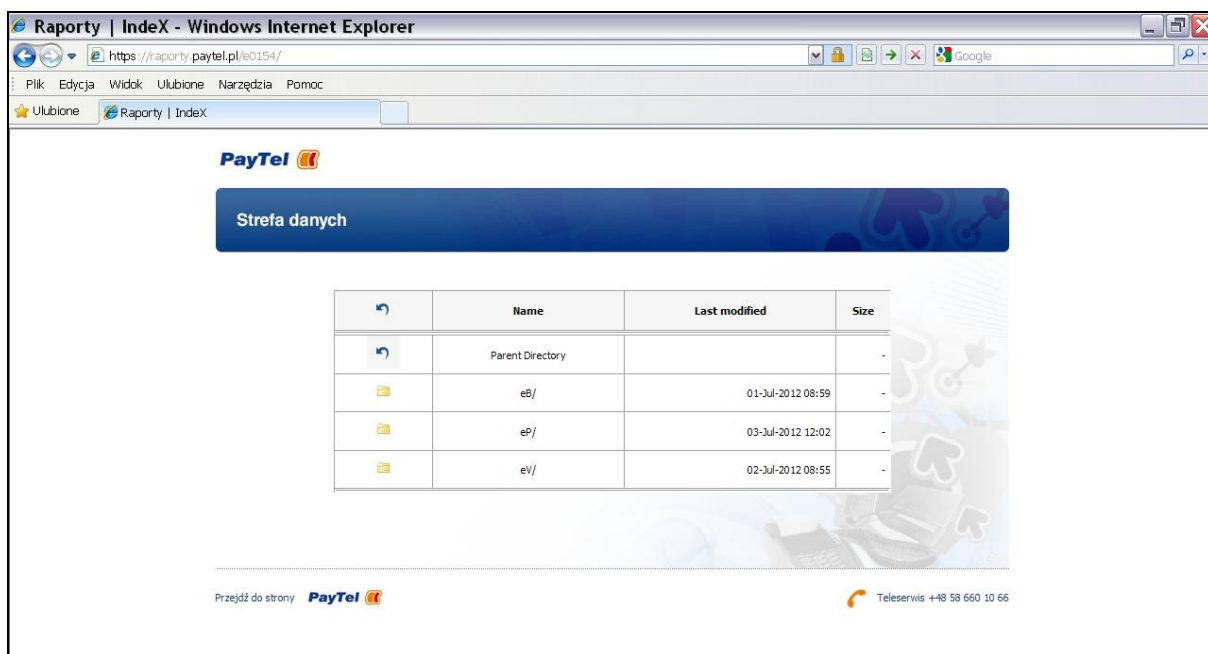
Raporty | IndeX - Windows Internet Explorer

https://raporty.paytel.pl/e0154/

Google

Plik Edycja Widok Ulubione Narzędzia Pomoc

Ulubione Raporty | IndeX

PayTel

Strefa danych

| | Name | Last modified | Size |
|---|---|---|---|
| | Parent Directory | | - |
| | eB/ | 01-Jul-2012 08:59 | - |
| | eP/ | 03-Jul-2012 12:02 | - |
| | eV/ | 02-Jul-2012 08:55 | - |

Przejdź do strony PayTel

Teleserwis +48 58 660 10 66